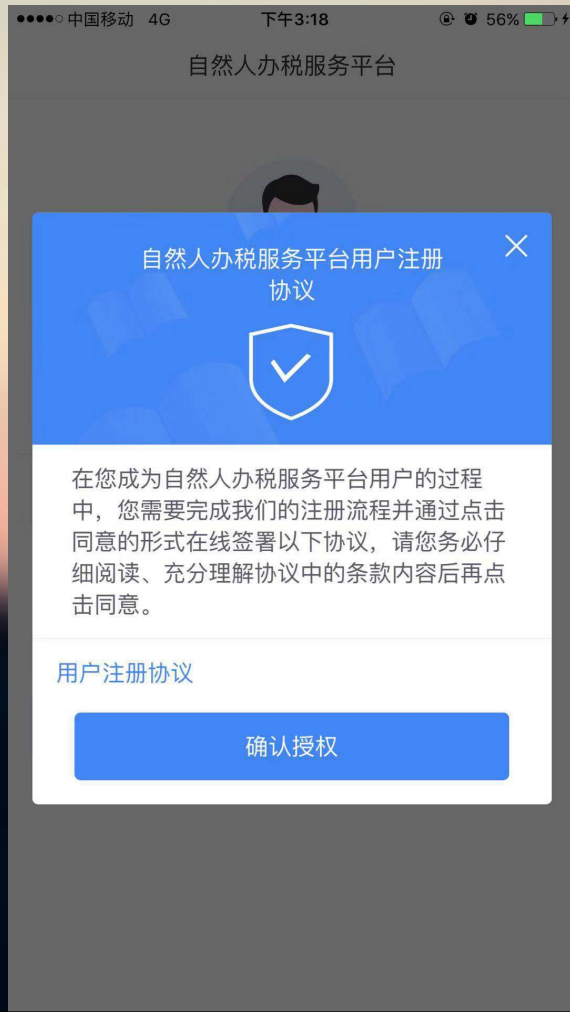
●●●●○ 中国移动 4G 下午3:18 56%

自然人办税服务平台

自然人办税服务平台用户注册协议

在您成为自然人办税服务平台用户的过程中，您需要完成我们的注册流程并通过点击同意的形式在线签署以下协议，请您务必仔细阅读、充分理解协议中的条款内容后再点击同意。

用户注册协议

确认授权